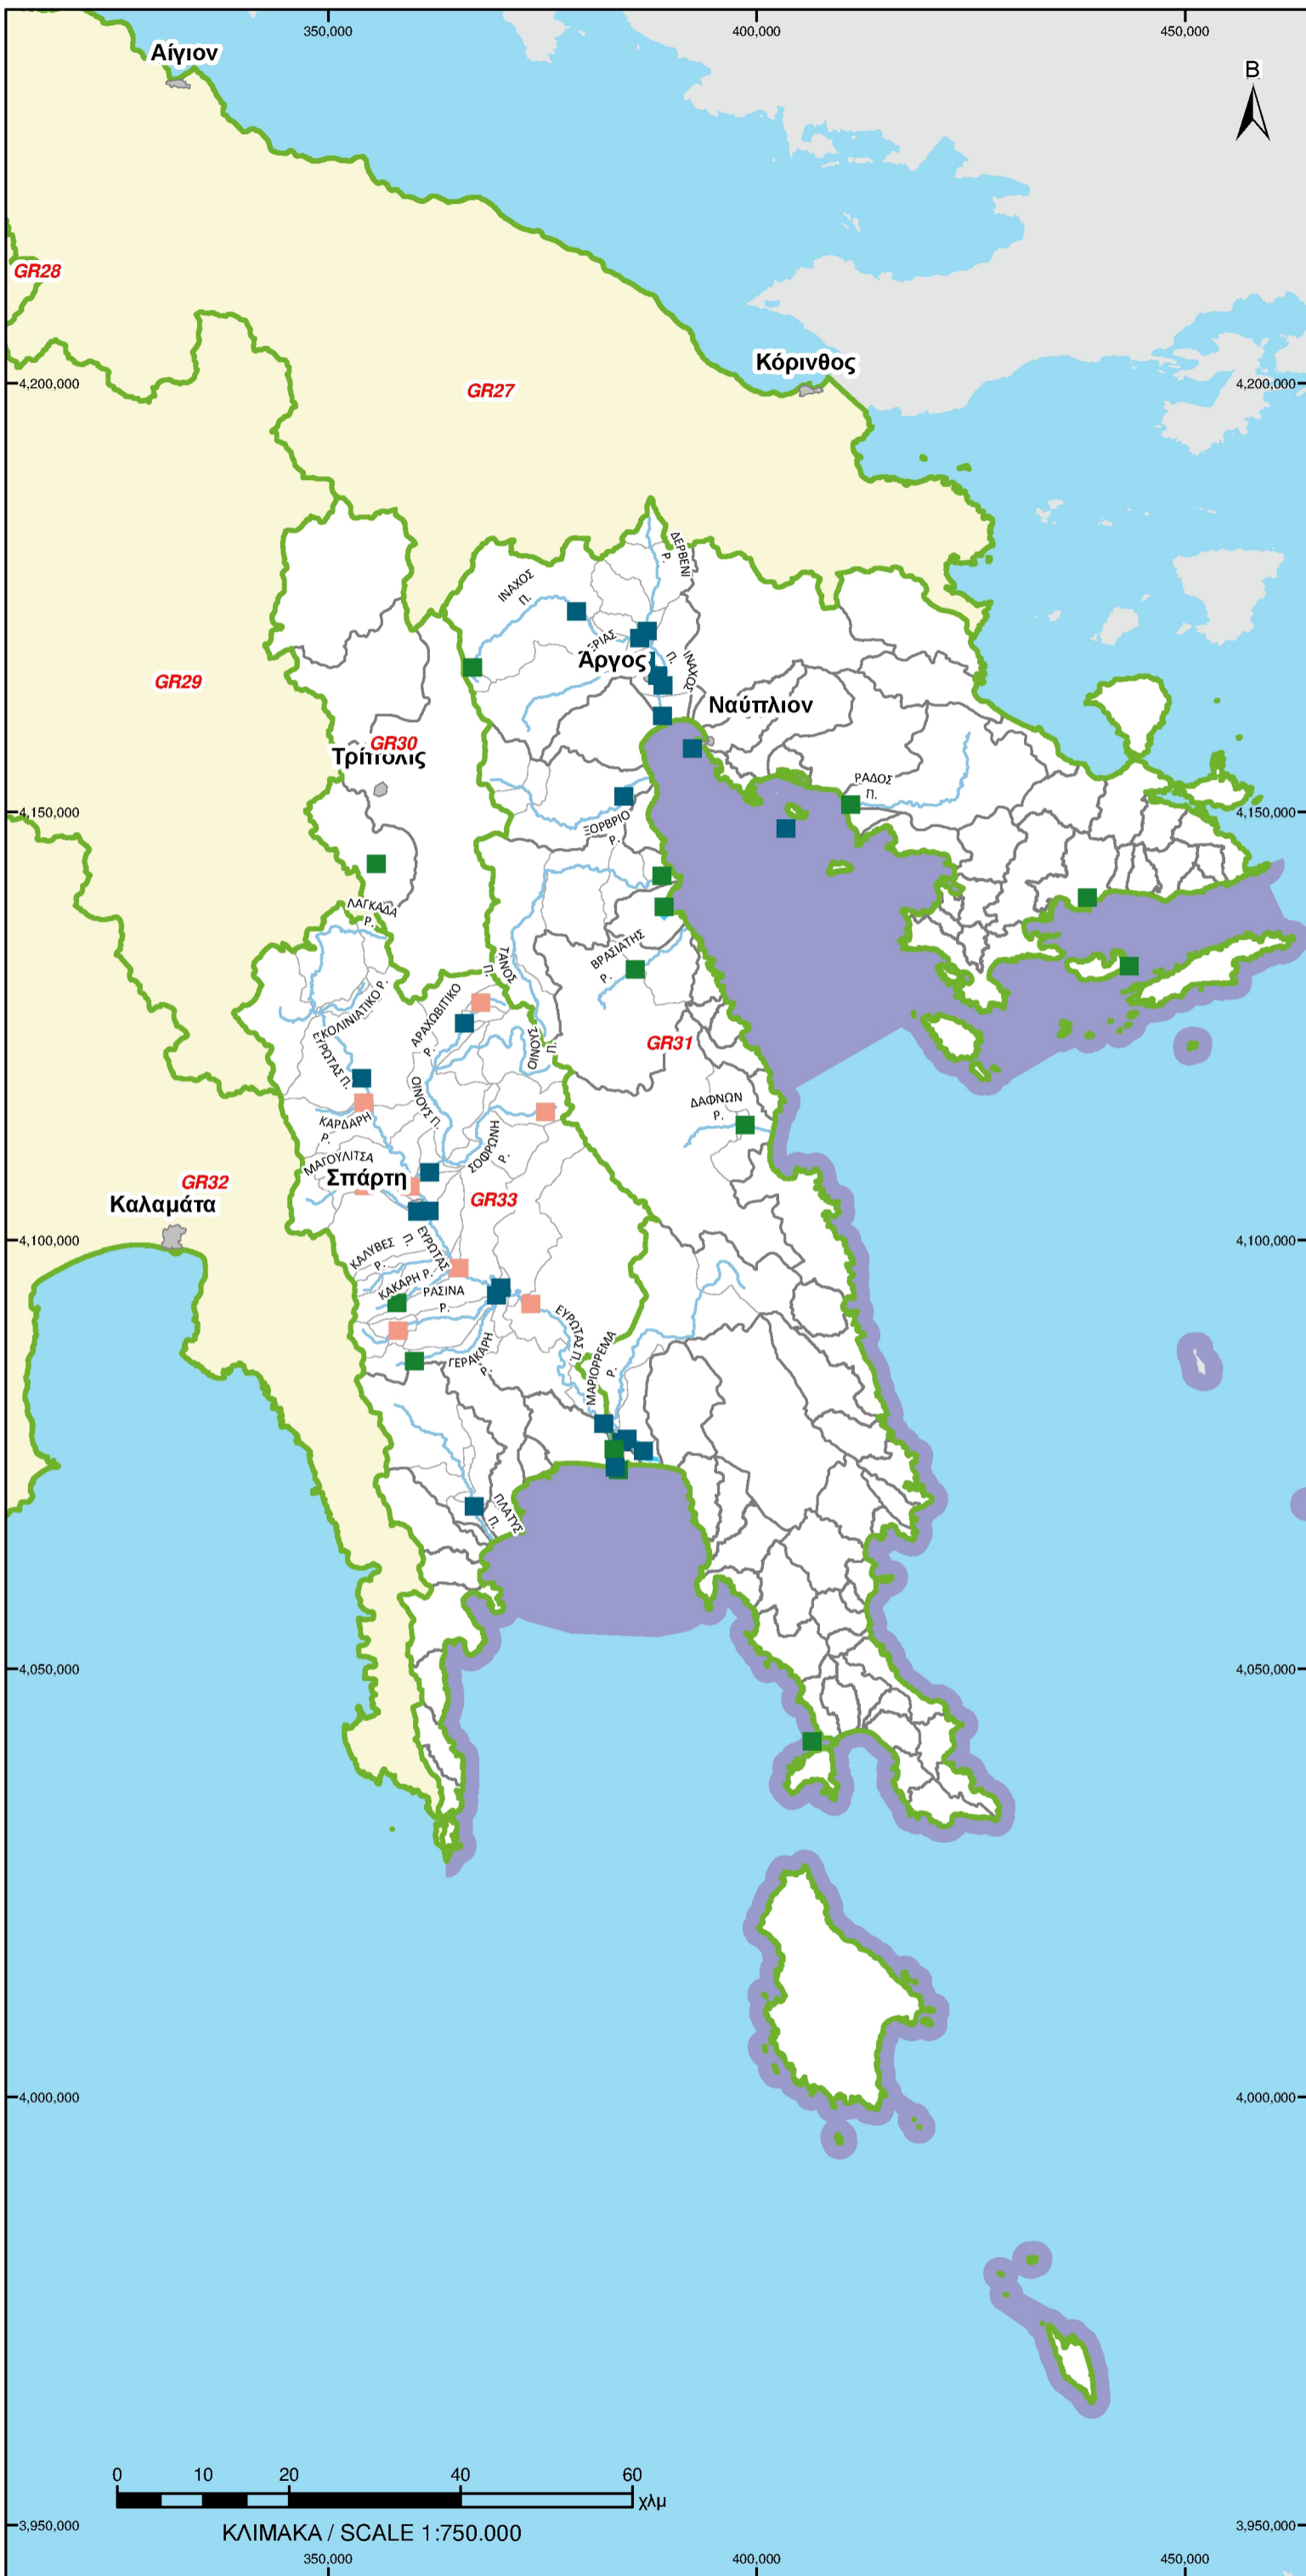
350,000
400,000
450,000
Αίγιον
Β
GR28
Κόρινθος
4,200,000
GR27
4,200,000
ΙΝΑΧΟΣ Π.
ΔΕΡΒΕΝΙ Ρ.
ΞΕΡΙΑΣ
Άργος
ΙΝΑΧΟΣ Π.
GR29
Ναύπλιον
GR30
Τρίπολις
ΡΑΔΟΣ Π.
4,150,000
ΞΟΡΒΡΙΟ Ρ.
4,150,000
ΛΑΓΚΑΔΑ Ρ.
ΤΑΝΟΣ Π.
ΒΡΑΣΙΑΤΗΣ Ρ.
ΚΟΛΙΝΙΑΤΙΚΟ Ρ.
ΑΡΑΧΩΒΙΤΙΚΟ Ρ.
ΟΙΝΟΥΣ Π.
GR31
ΕΥΡΩΤΑΣ Π.
ΟΙΝΟΥΣ Π.
ΔΑΦΝΩΝ Ρ.
ΚΑΡΔΑΡΗ Ρ.
ΣΟΦΡΩΝΗ Ρ.
ΜΑΓΟΥΛΙΤΣΑ Ρ.
GR32
Σπάρτη
GR33
Καλαμάτα
4,100,000
ΚΑΛΥΒΕΣ Ρ.
ΕΥΡΩΤΑΣ Π.
4,100,000
ΚΑΚΑΡΗ Ρ.
ΡΑΣΙΝΑ Ρ.
ΕΥΡΩΤΑΣ Π.
ΓΕΡΑΚΑΡΗ Ρ.
ΜΑΡΙΟΡΡΕΜΑ Ρ.
ΠΛΑΤΥΣ Π.
4,050,000
4,050,000
4,000,000
4,000,000
0
10
20
40
60
χλμ
3,950,000
ΚΛΙΜΑΚΑ / SCALE 1:750.000
3,950,000
350,000
400,000
450,000